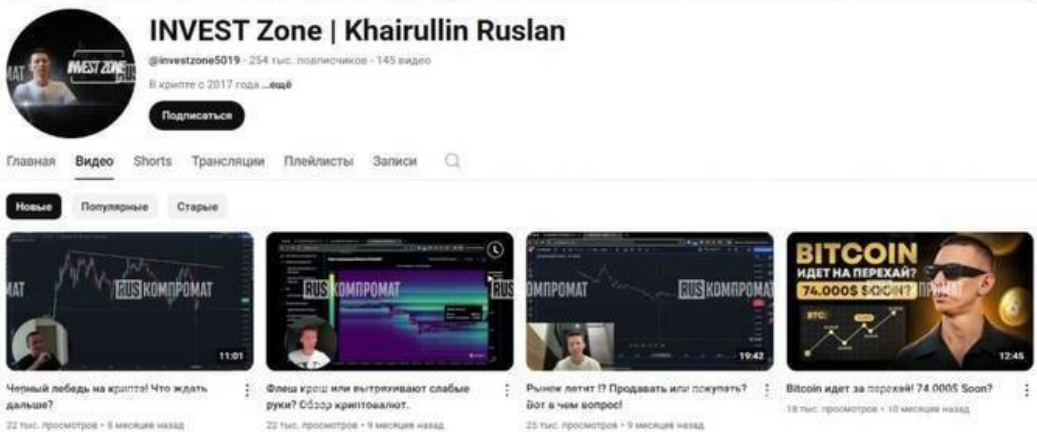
MAT INVEST Zone

INVEST Zone | Khairullin Ruslan

@investzone5019 · 254 тыс. подписчиков · 145 видео

В крипте с 2017 года ...ещё

Подписаться

Главная Видео Shorts Трансляции Плейлисты Записи

Новые Популярные Старые

MAT RUS КОМПРОМАТ

11:01

Черный лебедь на крипте! Что ждать дальше?

22 тыс. просмотров · 8 месяцев назад

RUS КОМПРОМАТ

Флеш крэш или вытряхивают слабые руки? Обзор криптовалют.

22 тыс. просмотров · 9 месяцев назад

МПРОМАТ RUS КОМПРОМАТ

19:42

Рынок летит !? Продавать или покупать? Вот в чем вопрос!

25 тыс. просмотров · 9 месяцев назад

BITCOIN ИДЕТ НА ПЕРЕХАЙ? 74.000$ SOON?

BTC:

12:45

Bitcoin идет за перехай! 74.000$ Soon?

18 тыс. просмотров · 10 месяцев назад